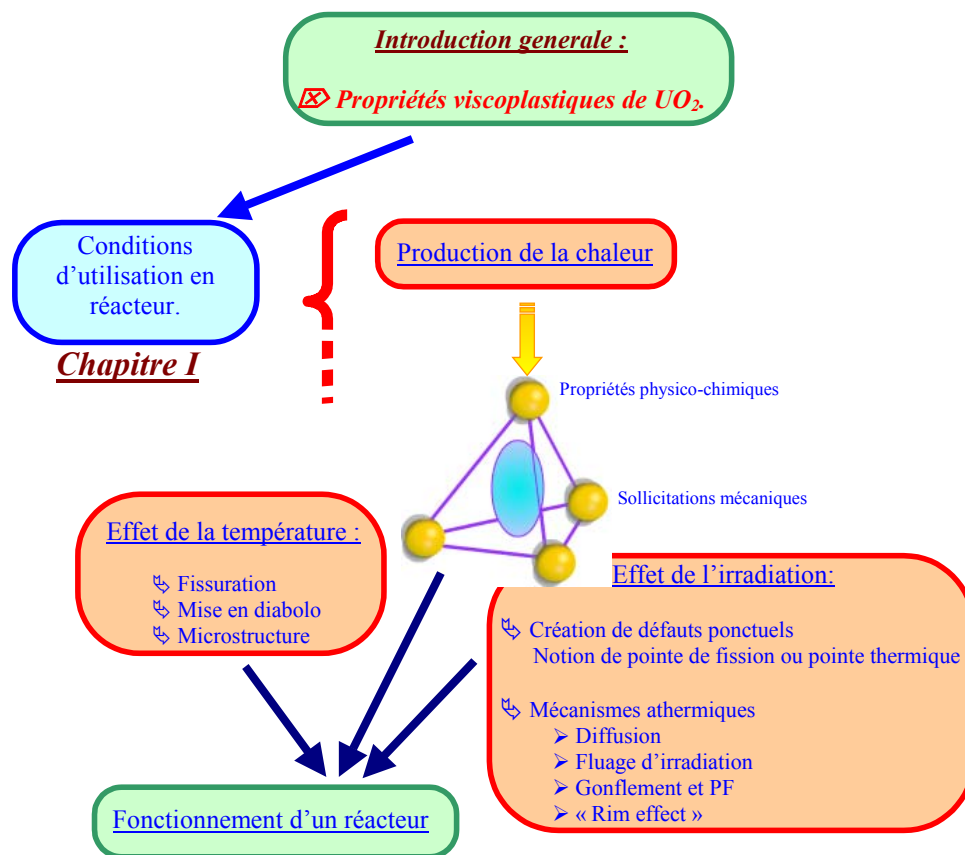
Introduction generale :

Propriétés viscoplastiques de $UO_2$.

Conditions d'utilisation en réacteur.

Chapitre I

Production de la chaleur

Propriétés physico-chimiques

Sollicitations mécaniques

Effet de la température :

Fissuration
Mise en diabolo
Microstructure

Effet de l'irradiation:

Création de défauts ponctuels
Notion de pointe de fission ou pointe thermique

Mécanismes athermiques
Diffusion
Fluage d'irradiation
Gonflement et PF
« Rim effect »

Fonctionnement d'un réacteur